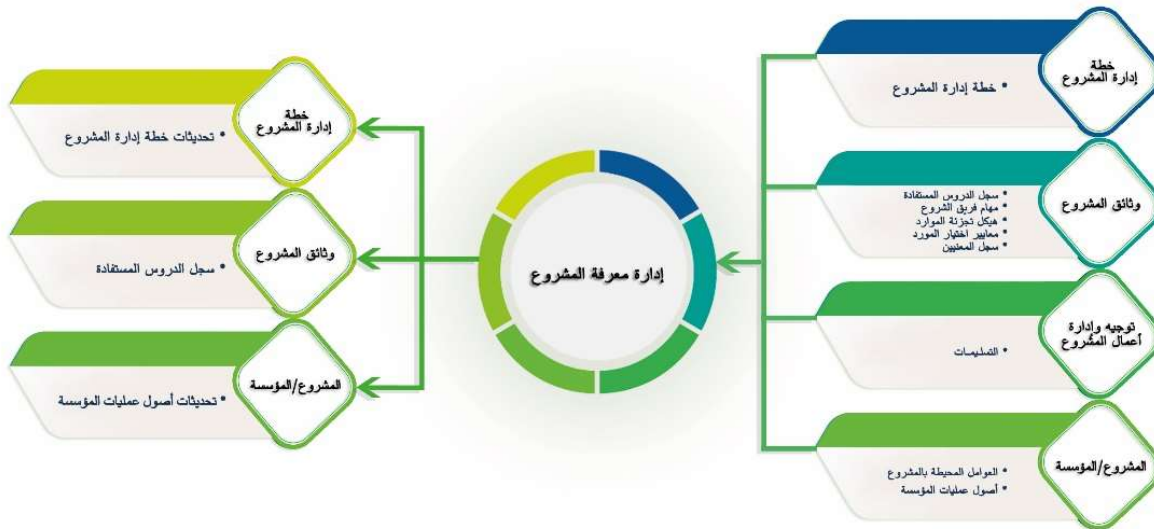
خطة
إدارة المشروع

• خطة إدارة المشروع

وثائق المشروع

• سجل الدروس المستفادة
• مهام فريق المشروع
• هيكل تجزئة الموارد
• معايير اختيار المورد
• سجل المعنيين

توجيه وإدارة
أعمال المشروع

• التسليمات

المشروع/المؤسسة

• العوامل المحيطة بالمشروع
• أصول عمليات المؤسسة

إدارة معرفة المشروع

خطة
إدارة المشروع

• تحديثات خطة إدارة المشروع

وثائق المشروع

• سجل الدروس المستفادة

المشروع/المؤسسة

• تحديثات أصول عمليات المؤسسة